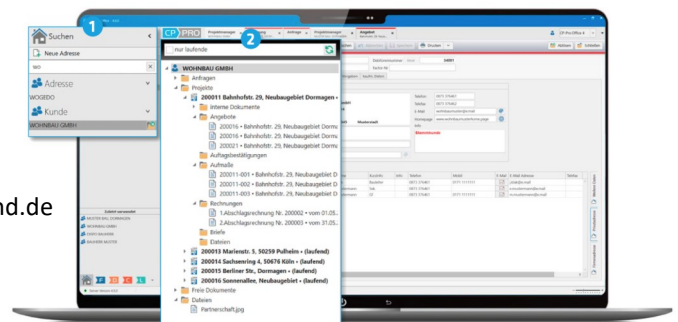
1

Suchen

Neue Adresse

wo

Adresse

WOGEDO

Kunde

WOHNBAU GMBH

2

CP PRO

nur laufende

WOHNBAU GMBH

Anfragen

Projekte

200011 Bahnhofstr. 29, Neubaugebiet Dormagen

Interne Dokumente

Angebote

200016 • Bahnhofstr. 29, Neubaugebiet Dorm

200016 • Bahnhofstr. 29, Neubaugebiet Dorm

200021 • Bahnhofstr. 29, Neubaugebiet Dorm

Auftragsbestätigungen

Aufmaße

200011-001 • Bahnhofstr. 29, Neubaugebiet D

200011-002 • Bahnhofstr. 29, Neubaugebiet D

200011-003 • Bahnhofstr. 29, Neubaugebiet D

Rechnungen

1.Abschlagsrechnung Nr. 200002 • vom 01.05.

2.Abschlagsrechnung Nr. 200003 • vom 31.05.

Briefe

Dateien

200013 Marienstr. 5, 50259 Pulheim • (laufend)

200014 Sachsenring 4, 50676 Köln • (laufend)

200015 Berliner Str., Dormagen • (laufend)

200016 Sonnenallee, Neubaugebiet Dormagen • (laufend)

Freie Dokumente

Dateien

Partnerschaft.jpg

nd.de